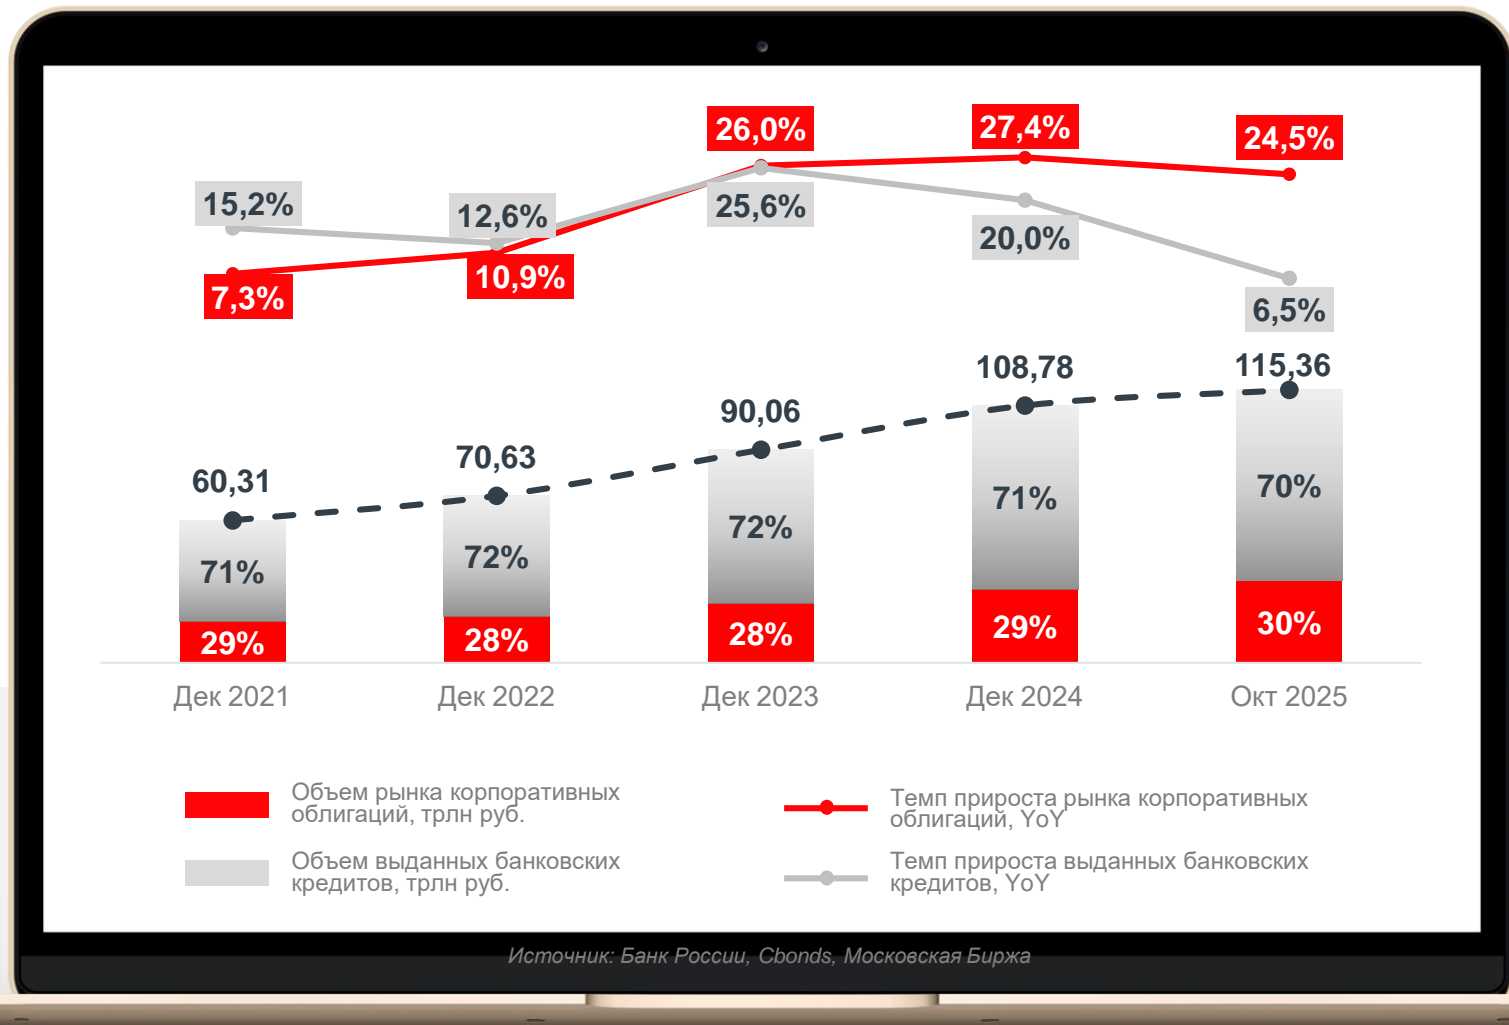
26,0%
27,4%
24,5%
15,2%
12,6%
25,6%
20,0%
7,3%
10,9%
6,5%

108,78
115,36
90,06
70,63
60,31

71%
72%
72%
71%
70%
29%
28%
28%
29%
30%

Дек 2021
Дек 2022
Дек 2023
Дек 2024
Окт 2025

Объем рынка корпоративных облигаций, трлн руб.

Темп прироста рынка корпоративных облигаций, YoY

Объем выданных банковских кредитов, трлн руб.

Темп прироста выданных банковских кредитов, YoY

Источник: Банк России, Cbonds, Московская Биржа